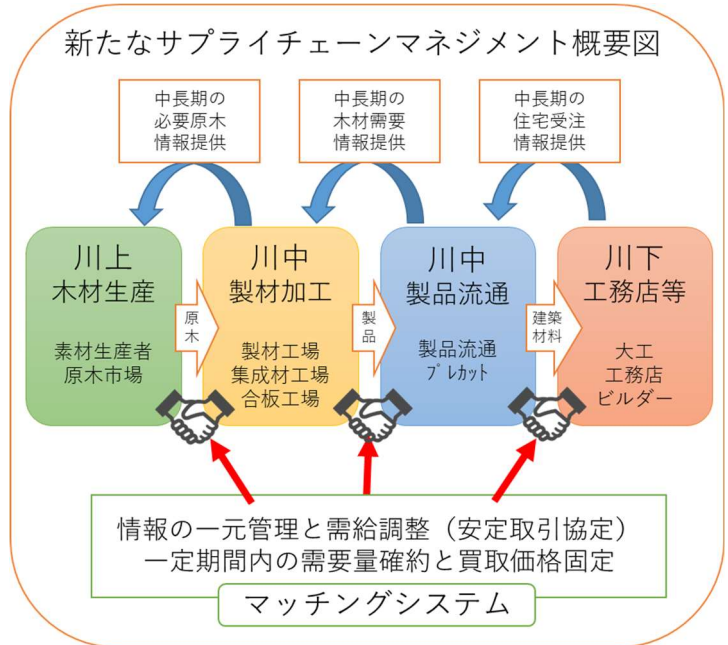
新たなサプライチェーンマネジメント概要図

中長期の
必要原木
情報提供

中長期の
木材需要
情報提供

中長期の
住宅受注
情報提供

川上
木材生産

素材生産者
原木市場

原木

川中
製材加工

製材工場
集成材工場
合板工場

製品

川中
製品流通

製品流通
プレカット

建築材料

川下
工務店等

大工
工務店
ビルダー

情報の一元管理と需給調整（安定取引協定）
一定期間内の需要量確約と買取価格固定

マッチングシステム